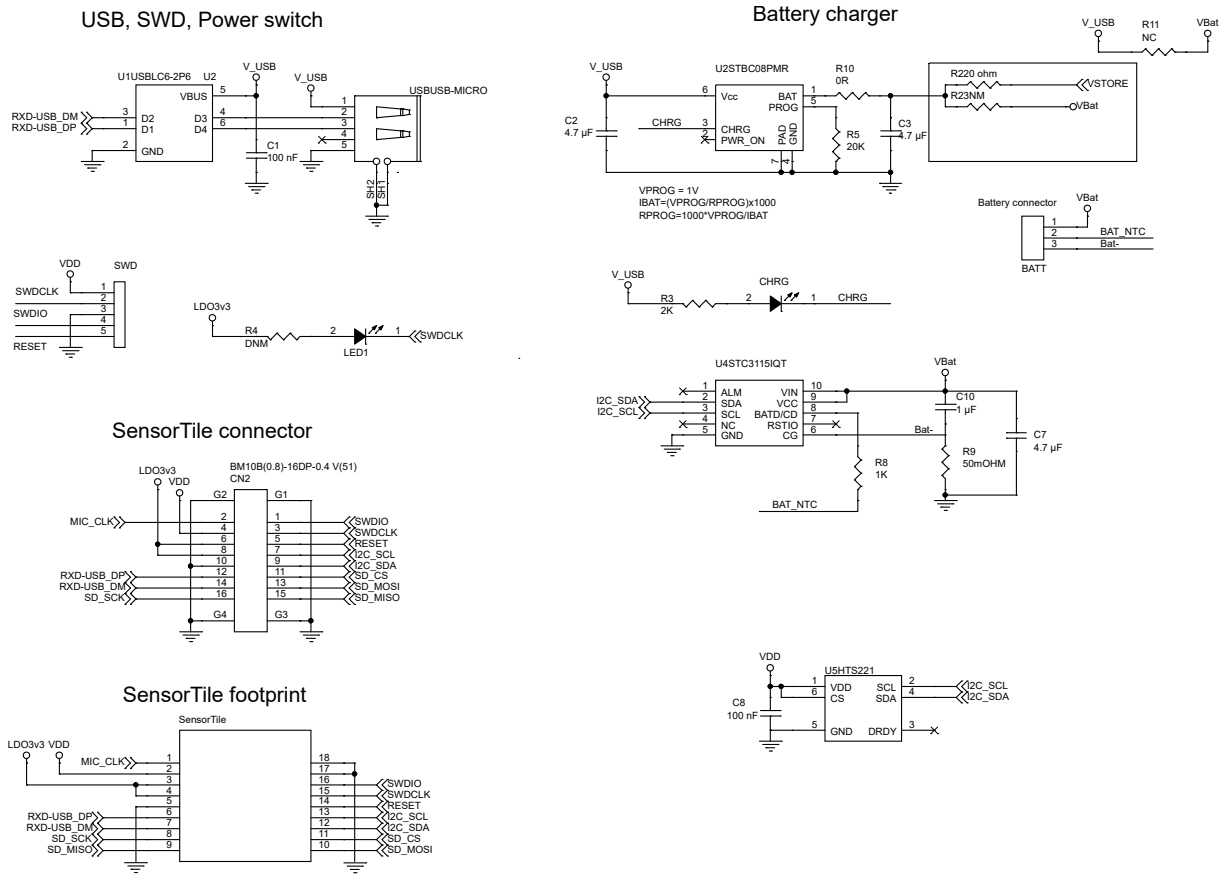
USB, SWD, Power switch

U1USBLC6-2P6 U2
V_USB
V_USB
USBUSB-MICRO
VBUS 5
RXD-USB_DM 3 D2
RXD-USB_DP 1 D1
D3 4
D4 6
2 GND
C1
100 nF
1
2
3
4
5
SH2
SH1

VDD
SWD
SWDCLK
SWDIO
RESET
1
2
3
4
5

LDO3v3
R4
DNM
2
LED1
1
SWDCLK

Battery charger

V_USB
U2STBC08PMR
R10
0R
V_USB
R11
NC
VBat
6 Vcc
BAT 1
PROG 5
C2
4.7 µF
CHRG 3 CHRG
2 PWR_ON
PAD
GND
7
4
R5
20K
C3
4.7 µF
R220 ohm
VSTORE
R23NM
VBat
VPROG = 1V
IBAT=(VPROG/RPROG)x1000
RPROG=1000*VPROG/IBAT

Battery connector
VBat
1
2 BAT_NTC
3 Bat-
BATT

V_USB
R3
2K
2
CHRG
1
CHRG

U4STC3115IQT
VBat
1 ALM
I2C_SDA 2 SDA
I2C_SCL 3 SCL
4 NC
5 GND
VIN 10
VCC 9
BATD/CD 8
7
RSTIO
CG 6
C10
1 µF
Bat-
R9
50mOHM
C7
4.7 µF
R8
1K
BAT_NTC

SensorTile connector

LDO3v3
VDD
BM10B(0.8)-16DP-0.4 V(51)
CN2
G2 G1
MIC_CLK 2
4
6
8
10
RXD-USB_DP 12
RXD-USB_DM 14
SD_SCK 16
G4 G3
1 SWDIO
3 SWDCLK
5 RESET
7 I2C_SCL
9 I2C_SDA
11 SD_CS
13 SD_MOSI
15 SD_MISO

SensorTile footprint

SensorTile
LDO3v3 VDD
MIC_CLK 1
2
3
4
5
RXD-USB_DP 6
RXD-USB_DM 7
SD_SCK 8
SD_MISO 9
18
17
16 SWDIO
15 SWDCLK
14 RESET
13 I2C_SCL
12 I2C_SDA
11 SD_CS
10 SD_MOSI

VDD
U5HTS221
1 VDD
6 CS
SCL 2 I2C_SCL
SDA 4 I2C_SDA
C8
100 nF
5 GND
DRDY 3